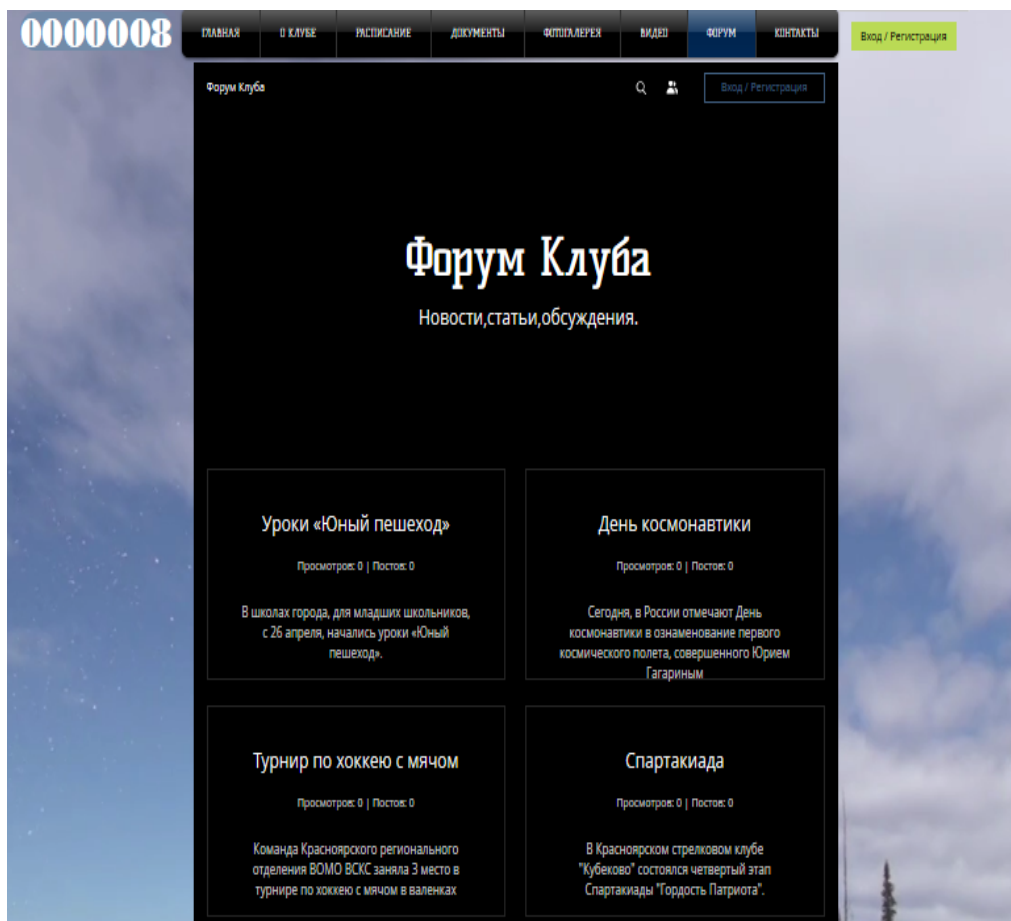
0000008

ГЛАВНАЯ О КЛУБЕ РАСПИСАНИЕ ДОКУМЕНТЫ ФОТОГАЛЕРЕЯ ВИДЕО ФОРУМ КОНТАКТЫ

Вход / Регистрация

Форум Клуба

Вход / Регистрация

Форум Клуба

Новости,статьи,обсуждения.

Уроки «Юный пешеход»

Просмотров: 0 | Постов: 0

В школах города, для младших школьников, с 26 апреля, начались уроки «Юный пешеход».

День космонавтики

Просмотров: 0 | Постов: 0

Сегодня, в России отмечают День космонавтики в ознаменование первого космического полета, совершенного Юрием Гагариным

Турнир по хоккею с мячом

Просмотров: 0 | Постов: 0

Команда Красноярского регионального отделения ВОМО ВСКС заняла 3 место в турнире по хоккею с мячом в валенках

Спартакиада

Просмотров: 0 | Постов: 0

В Красноярском стрелковом клубе "Кубеково" состоялся четвертый этап Спартакиады "Гордость Патриота".